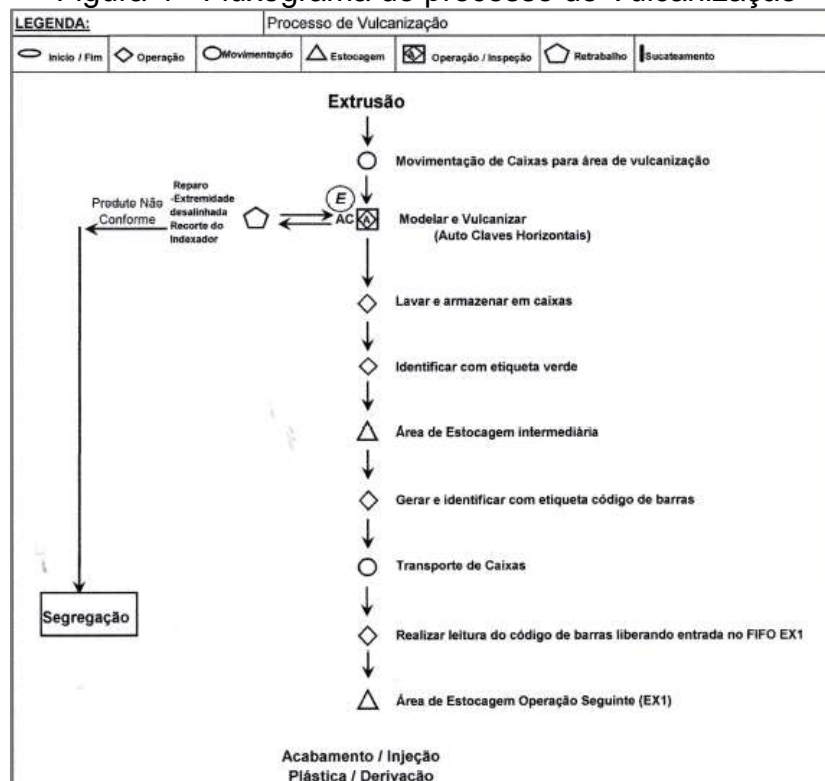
Figura 1 - Fluxograma do processo de Vulcanização

| LEGENDA: | Processo de Vulcanização |
|---|---|

Inicio / Fim | Operação | Movimentação | Estocagem | Operação / Inspeção | Retrabalho | Sucateamento

Extrusão

Movimentação de Caixas para área de vulcanização

E

AC

Modelar e Vulcanizar (Auto Claves Horizontais)

Reparo -Extremidade desalinhada Recorte do Indexador

Produto Não Conforme

Lavar e armazenar em caixas

Identificar com etiqueta verde

Área de Estocagem intermediária

Gerar e identificar com etiqueta código de barras

Transporte de Caixas

Realizar leitura do código de barras liberando entrada no FIFO EX1

Área de Estocagem Operação Seguinte (EX1)

Segregação

Acabamento / Injeção Plástica / Derivação